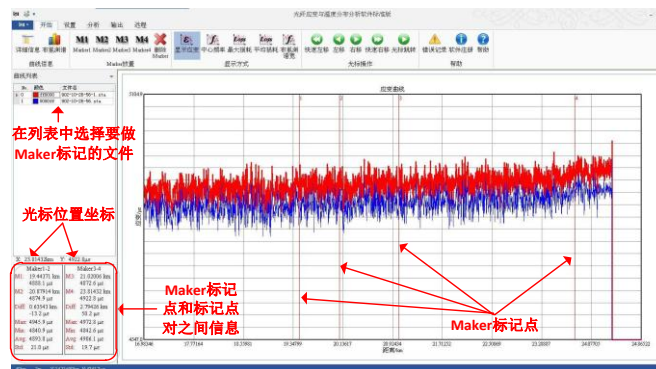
光纤应变与温度分布分析软件标准版

开始 设置 分析 输出 远程

详细信息 数据测量 曲线信息

M1 Maker1 M2 Maker2 M3 Maker3 M4 Maker4 删除Maker Maker位置

显示应变 中心频率 最大频移 平均频移 数据量消耗 显示方式

快速互移 左移 右移 快速右移 光标跳转 光标操作

错误记录 软件注册 帮助 帮助

曲线列表

在列表中选择要做Maker标记的文件

光标位置坐标

X: 19.31453km Y: 4902.8με

Maker1-2
M1 19.44375 km 4888.1 με
M2 20.07934 km 4874.8 με
Diff 0.63545 km -13.3 με
Max 4945.9 με
Min 4840.9 με
Avg 4893.8 με
Std 21.8 με

Maker3-4
M3 21.03066 km 4872.6 με
M4 23.81432 km 4922.8 με
Diff 2.79426 km 50.2 με
Max 4972.8 με
Min 4842.6 με
Avg 4906.1 με
Std 19.7 με

应变曲线

Maker标记点和标记点对之间信息

Maker标记点

距离/km

16.96348 17.7164 18.5901 19.34799 20.1917 20.93434 21.70.232 22.76688 23.28087 24.07797 24.96522

4947.5